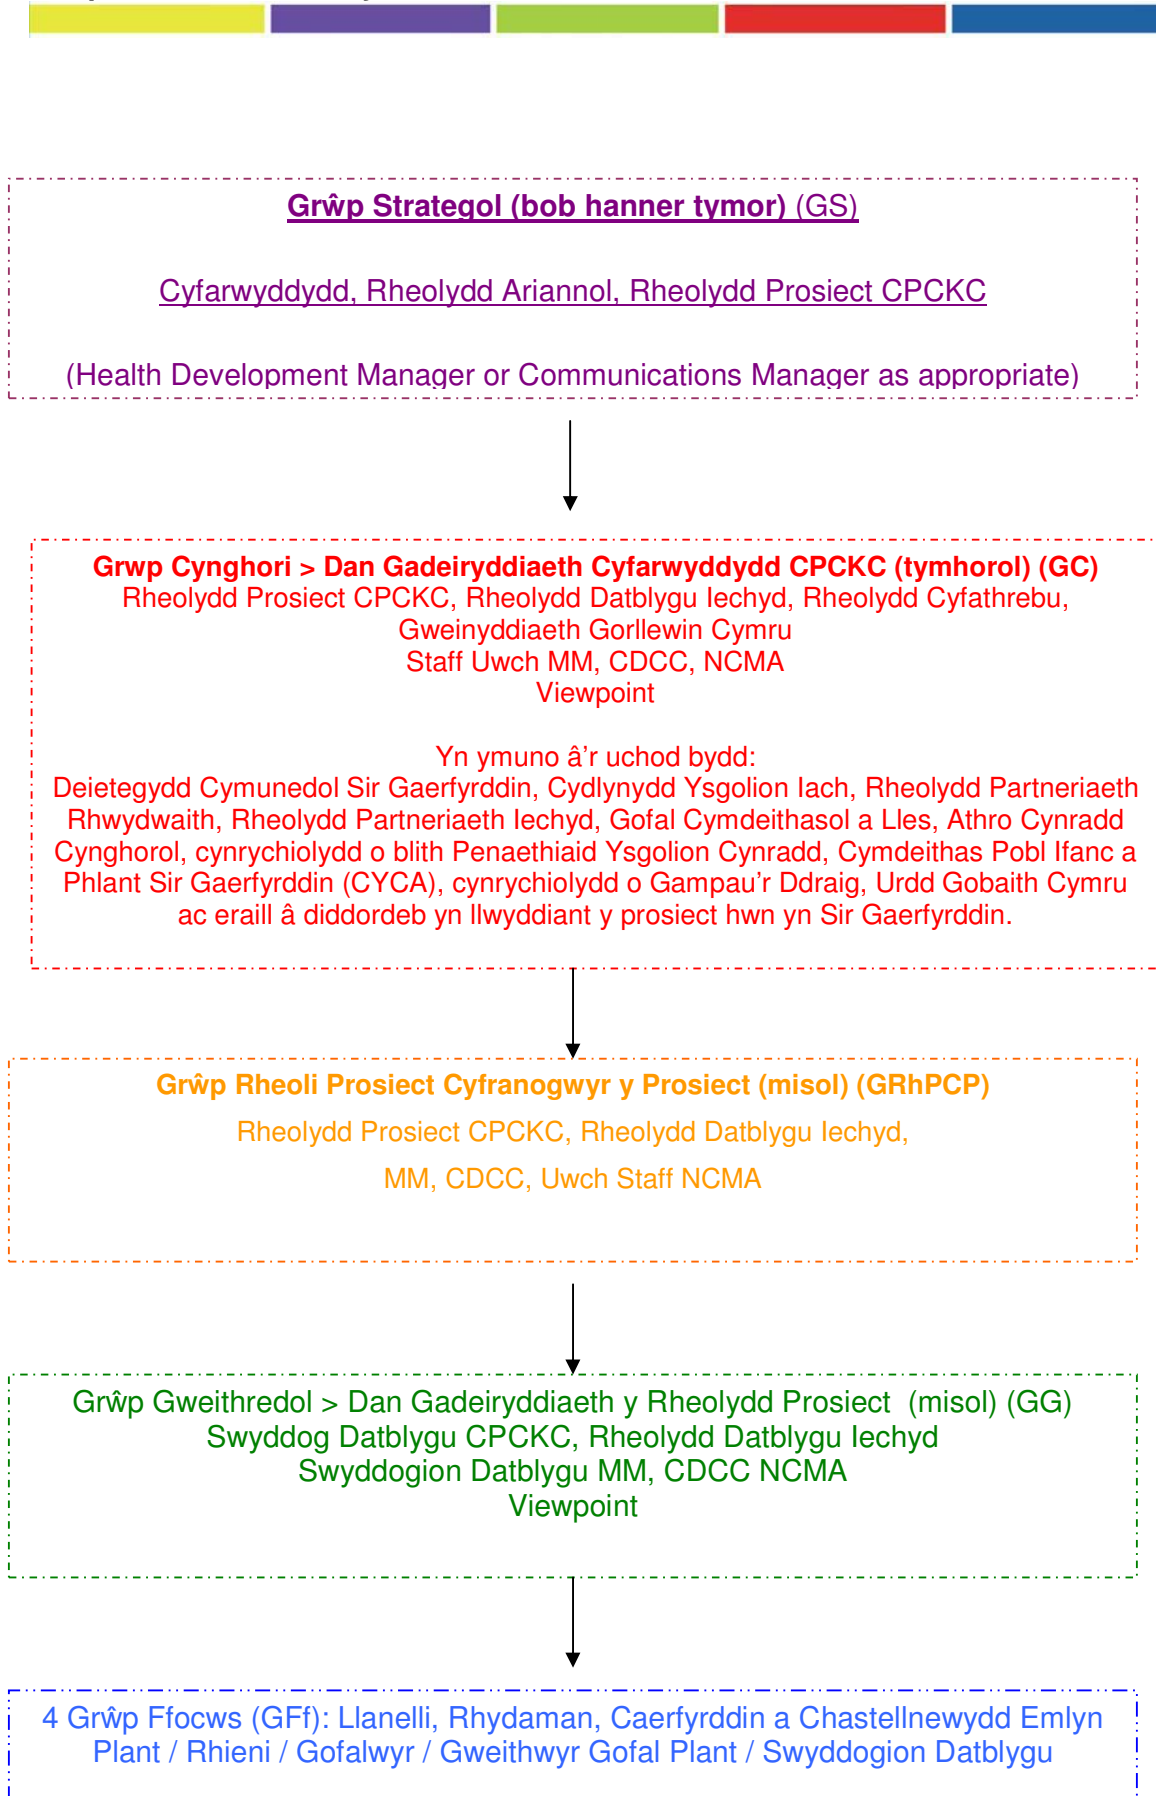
Grŵp Strategol (bob hanner tymor) (GS)

Cyfarwyddydd, Rheolydd Ariannol, Rheolydd Prosiect CPCKC

(Health Development Manager or Communications Manager as appropriate)

Grwp Cynghori > Dan Gadeiryddiaeth Cyfarwyddydd CPCKC (tymhorol) (GC)
Rheolydd Prosiect CPCKC, Rheolydd Datblygu Iechyd, Rheolydd Cyfathrebu, Gweinyddiaeth Gorllewin Cymru
Staff Uwch MM, CDCC, NCMA
Viewpoint

Yn ymuno â'r uchod bydd:
Deietegydd Cymunedol Sir Gaerfyrddin, Cydlynydd Ysgolion Iach, Rheolydd Partneriaeth Rhwydwaith, Rheolydd Partneriaeth Iechyd, Gofal Cymdeithasol a Lles, Athro Cynradd Cynghorol, cynrychiolydd o blith Penaethiaid Ysgolion Cynradd, Cymdeithas Pobl Ifanc a Phlant Sir Gaerfyrddin (CYCA), cynrychiolydd o Gampau'r Ddraig, Urdd Gobaith Cymru ac eraill â diddordeb yn llwyddiant y prosiect hwn yn Sir Gaerfyrddin.

Grŵp Rheoli Prosiect Cyfranogwyr y Prosiect (misol) (GRhPCP)
Rheolydd Prosiect CPCKC, Rheolydd Datblygu Iechyd,
MM, CDCC, Uwch Staff NCMA

Grŵp Gweithredol > Dan Gadeiryddiaeth y Rheolydd Prosiect (misol) (GG)
Swyddog Datblygu CPCKC, Rheolydd Datblygu Iechyd
Swyddogion Datblygu MM, CDCC NCMA
Viewpoint

4 Grŵp Ffocws (GFf): Llanelli, Rhydaman, Caerfyrddin a Chastellnewydd Emlyn
Plant / Rhieni / Gofalwyr / Gweithwyr Gofal Plant / Swyddogion Datblygu